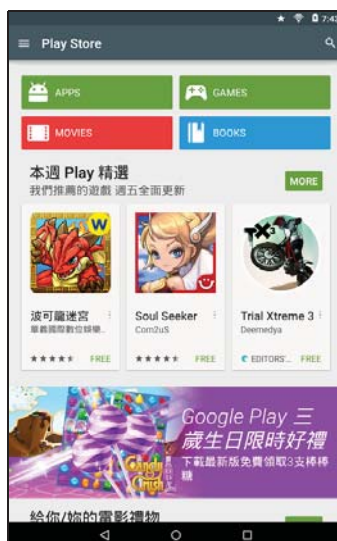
7:42

Play Store

APPS

GAMES

MOVIES

BOOKS

本週 Play 精選
我們推薦的遊戲 週五全面更新

MORE

W

波可龍迷宮
華義國際數位娛樂

FREE

Soul Seeker
Com2uS

FREE

TX3

Trial Xtreme 3
Deemedya

EDITORS'

FREE

Google Play 三歲生日限時好禮
下載最新版免費領取3支棒棒糖

Candy Crush

給你/妳的電影禮物